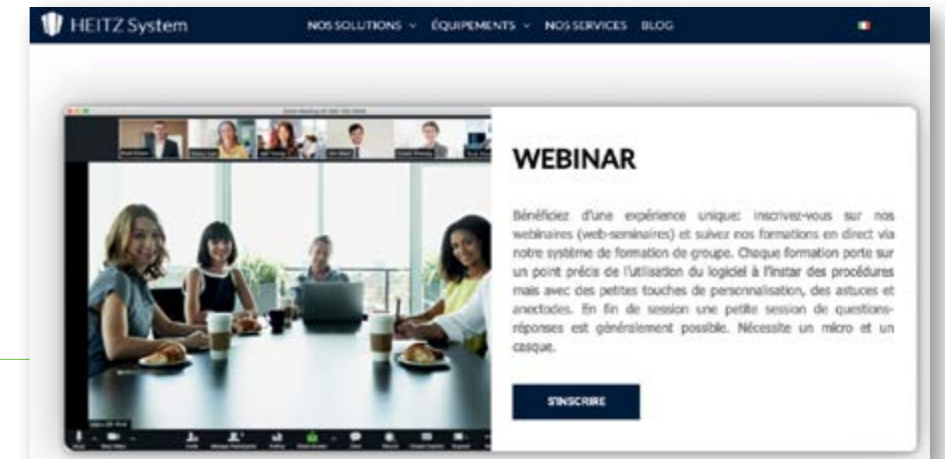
HEITZ System

NOS SOLUTIONS ⌄ ÉQUIPEMENTS ⌄ NOS SERVICES BLOG

WEBINAR

Bénéficiez d'une expérience unique: inscrivez-vous sur nos webinaires (web-seminaires) et suivez nos formations en direct via notre système de formation de groupe. Chaque formation porte sur un point précis de l'utilisation du logiciel à l'instar des procédures mais avec des petites touches de personnalisation, des astuces et anectodes. En fin de session une petite session de questions-réponses est généralement possible. Nécessite un micro et un casque.

S'INSCRIRE